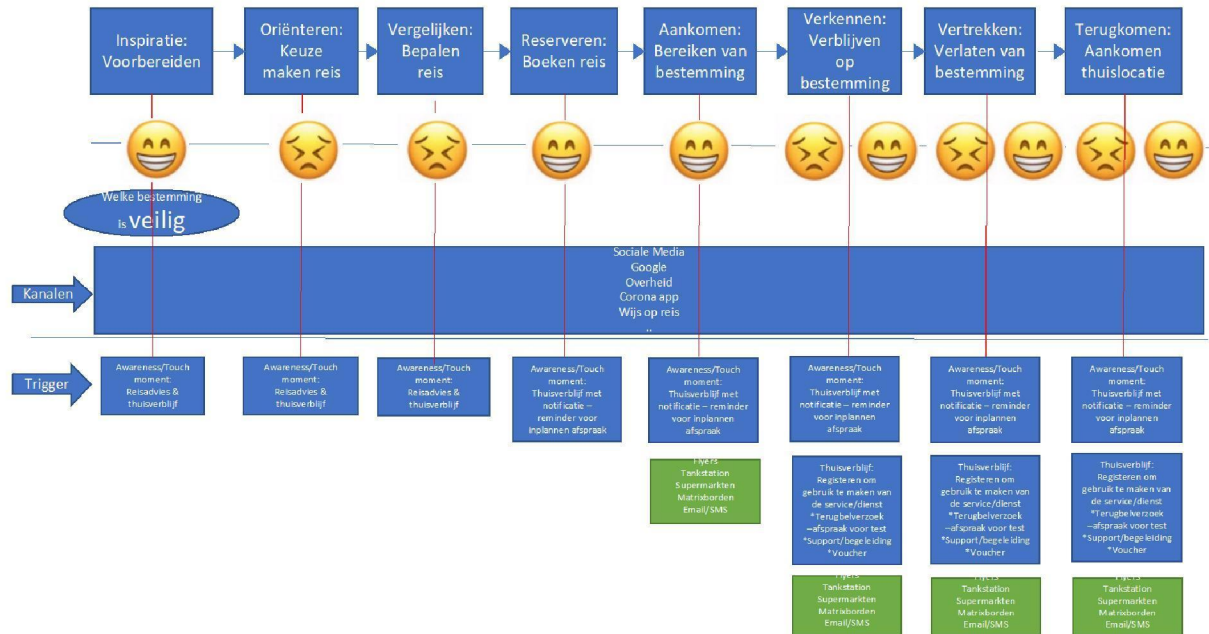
Inspiratie: Voorbereiden

Oriënteren: Keuze maken reis

Vergelijken: Bepalen reis

Reserveren: Boeken reis

Aankomen: Bereiken van bestemming

Verkennen: Verblijven op bestemming

Vertrekken: Verlaten van bestemming

Terugkomen: Aankomen thuislocatie

Welke bestemming is veilig

Sociale Media
Google
Overheid
Corona app
Wijs op reis
..

Kanalen

Trigger

Awareness/Touch moment: Reisadvies & thuisverblijf

Awareness/Touch moment: Reisadvies & thuisverblijf

Awareness/Touch moment: Reisadvies & thuisverblijf

Awareness/Touch moment: Thuisverblijf met notificatie – reminder voor inplannen afspraak

Awareness/Touch moment: Thuisverblijf met notificatie – reminder voor inplannen afspraak

Awareness/Touch moment: Thuisverblijf met notificatie – reminder voor inplannen afspraak

Awareness/Touch moment: Thuisverblijf met notificatie – reminder voor inplannen afspraak

Awareness/Touch moment: Thuisverblijf met notificatie – reminder voor inplannen afspraak

Flyers
Tankstation
Supermarkten
Matrixborden
Email/SMS

Thuisverblijf: Registeren om gebruik te maken van de service/dienst
*Terugbelverzoek –afspraak voor test
*Support/begeleiding
*Voucher

Thuisverblijf: Registeren om gebruik te maken van de service/dienst
*Terugbelverzoek –afspraak voor test
*Support/begeleiding
*Voucher

Thuisverblijf: Registeren om gebruik te maken van de service/dienst
*Terugbelverzoek –afspraak voor test
*Support/begeleiding
*Voucher

Flyers
Tankstation
Supermarkten
Matrixborden
Email/SMS

Flyers
Tankstation
Supermarkten
Matrixborden
Email/SMS

Flyers
Tankstation
Supermarkten
Matrixborden
Email/SMS